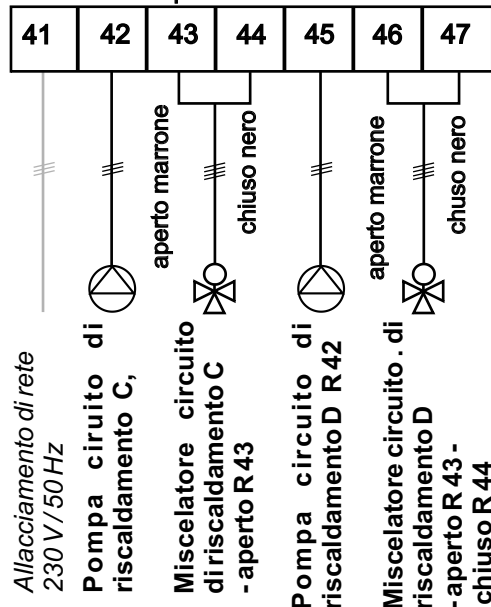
41
42
43
44
45
46
47

aperto marrone
chiuso nero
aperto marrone
chuso nero

Allacciamento di rete 230 V / 50 Hz

Pompa ciruito di riscaldamento C,

Miscelatore circuito di riscaldamento C - aperto R 43

Pompa circuito di riscaldamento D R 42

Miscelatore circuito . di riscaldamento D - aperto R 43 - chiuso R 44